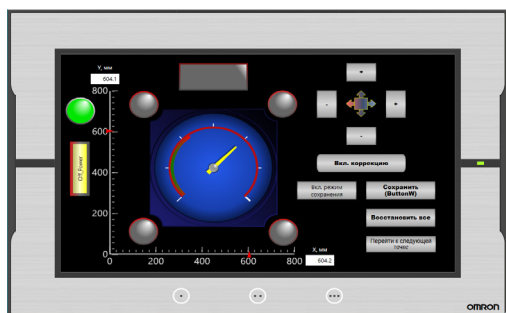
Y, мм

604.1

800

600

400

200

0

0

200

400

600

800

X, мм

604.2

Off Power

+

-

+

-

Вкл. коррекцию

Вкл. режим сохранения

Сохранить (ButtonW)

Восстановить все

Перейти к следующей точке

omron